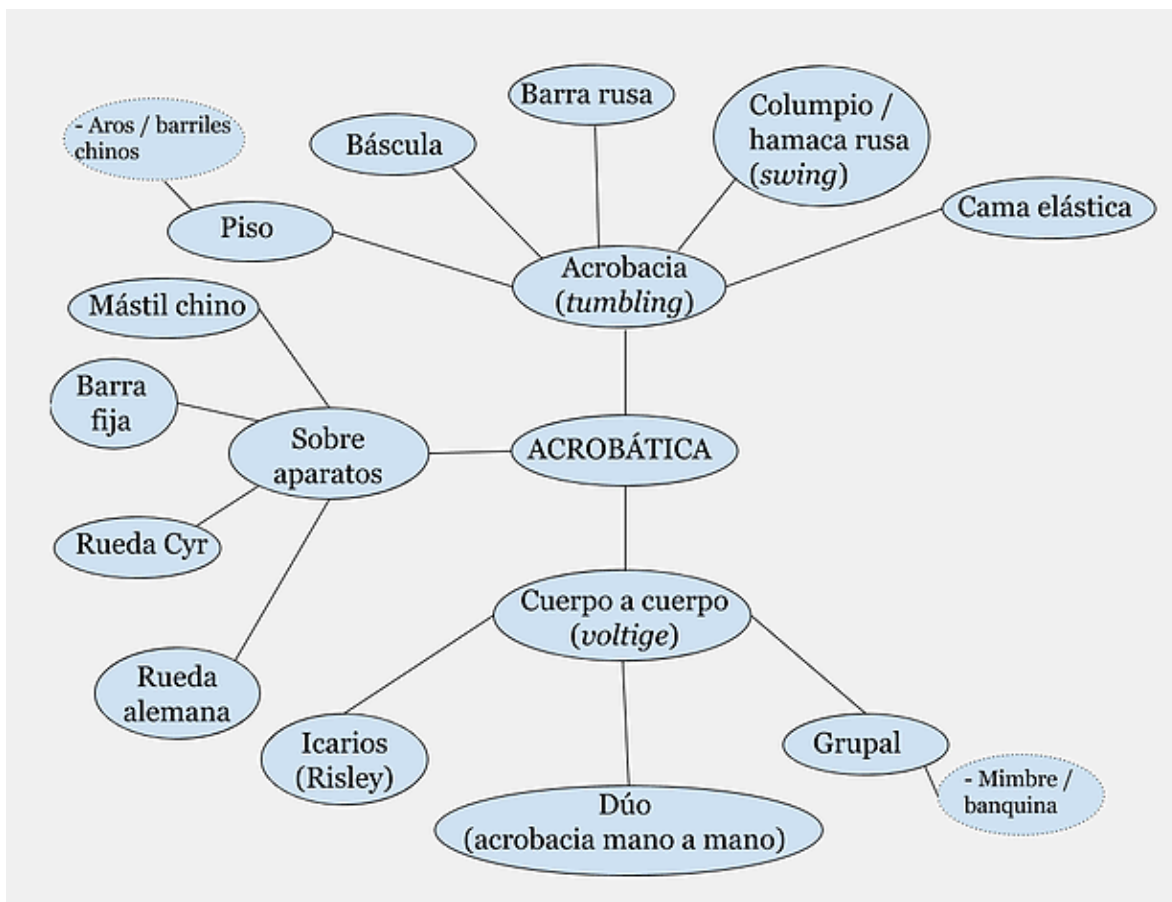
ACROBÁTICA

Acrobacia (*tumbling*)

Piso

- Aros / barriles chinos

Báscula

Barra rusa

Columpio / hamaca rusa (*swing*)

Cama elástica

Sobre aparatos

Mástil chino

Barra fija

Rueda Cyr

Rueda alemana

Cuerpo a cuerpo (*voltige*)

Icarios (Risley)

Dúo (acrobacia mano a mano)

Grupal

- Mimbre / banquina